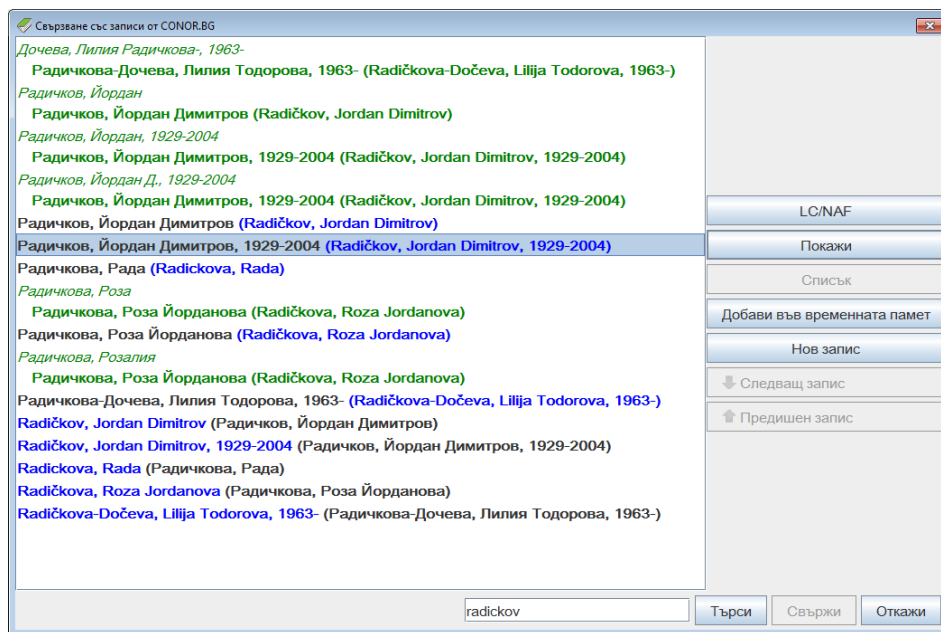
Свързване със записи от CONOR.BG

Дочева, Лилия Радичкова-, 1963-
Радичкова-Дочева, Лилия Тодорова, 1963- (Radičkova-Dočeva, Lilija Todorova, 1963-)
Радичков, Йордан
Радичков, Йордан Димитров (Radičkov, Jordan Dimitrov)
Радичков, Йордан, 1929-2004
Радичков, Йордан Димитров, 1929-2004 (Radičkov, Jordan Dimitrov, 1929-2004)
Радичков, Йордан Д., 1929-2004
Радичков, Йордан Димитров, 1929-2004 (Radičkov, Jordan Dimitrov, 1929-2004)
Радичков, Йордан Димитров (Radičkov, Jordan Dimitrov)
Радичков, Йордан Димитров, 1929-2004 (Radičkov, Jordan Dimitrov, 1929-2004)
Радичкова, Рада (Radickova, Rada)
Радичкова, Роза
Радичкова, Роза Йорданова (Radičkova, Roza Jordanova)
Радичкова, Роза Йорданова (Radičkova, Roza Jordanova)
Радичкова, Розалия
Радичкова, Роза Йорданова (Radičkova, Roza Jordanova)
Радичкова-Дочева, Лилия Тодорова, 1963- (Radičkova-Dočeva, Lilija Todorova, 1963-)
Radičkov, Jordan Dimitrov (Радичков, Йордан Димитров)
Radičkov, Jordan Dimitrov, 1929-2004 (Радичков, Йордан Димитров, 1929-2004)
Radickova, Rada (Радичкова, Рада)
Radičkova, Roza Jordanova (Радичкова, Роза Йорданова)
Radičkova-Dočeva, Lilija Todorova, 1963- (Радичкова-Дочева, Лилия Тодорова, 1963-)

LC/NAF
Покажи
Списък
Добави във временната памет
Нов запис
Следващ запис
Предишен запис

radickov
Търси
Свържи
Откажи